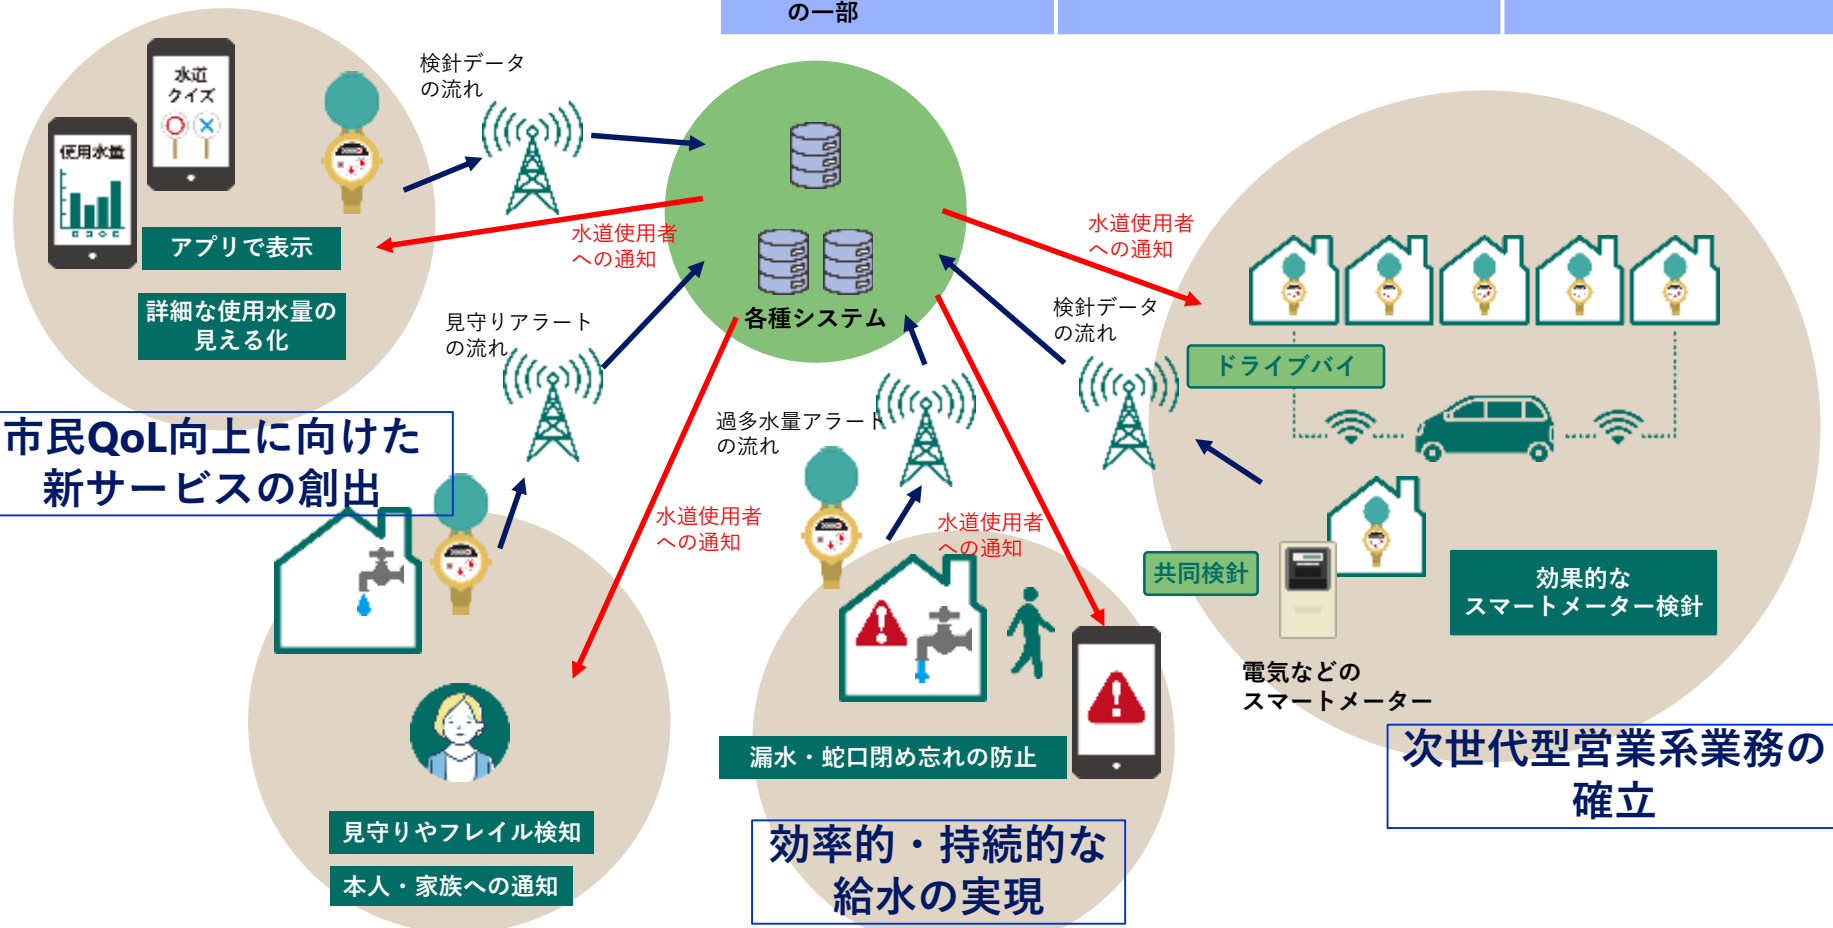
の一部

検針データの流れ

水道クイズ

使用水量

アプリで表示

詳細な使用水量の見える化

水道使用者への通知

各種システム

水道使用者への通知

検針データの流れ

見守りアラートの流れ

ドライブバイ

市民QoL向上に向けた新サービスの創出

過多水量アラートの流れ

水道使用者への通知

水道使用者への通知

共同検針

効果的なスマートメーター検針

電気などのスマートメーター

次世代型営業系業務の確立

漏水・蛇口閉め忘れの防止

見守りやフレイル検知

本人・家族への通知

効率的・持続的な給水の実現